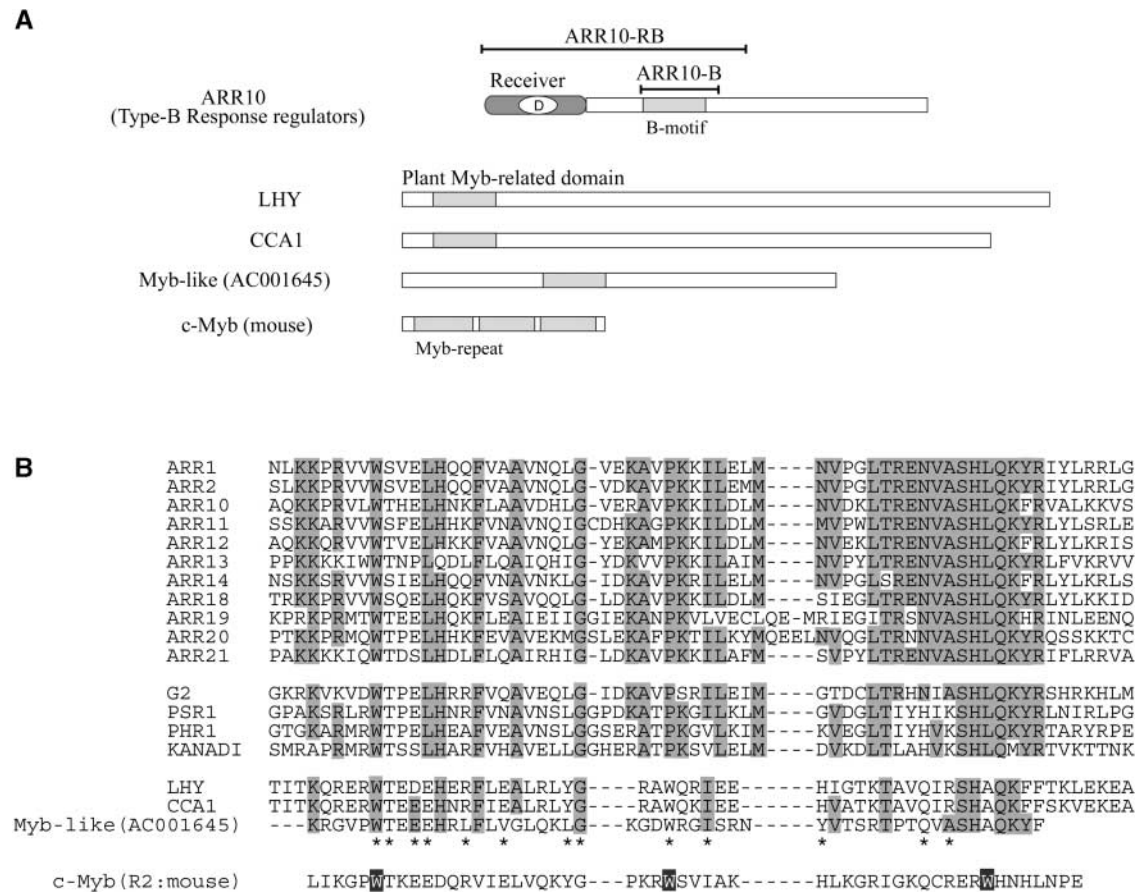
A

ARR10-RB

Receiver

ARR10-B

ARR10
(Type-B Response regulators)

D

B-motif

Plant Myb-related domain

LHY

CCA1

Myb-like (AC001645)

c-Myb (mouse)

Myb-repeat

B

ARR1 NLKKPRVVWSVELHQQFVAAVNQLG-VEKAVPKKILELM----NVPGLTRENVASHLQKYRIYLRRLG
ARR2 SLKKPRVVWSVELHQQFVAAVNQLG-VDKAVPKKILEMM----NVPGLTRENVASHLQKYRIYLRRLG
ARR10 AQKKPRVLWTHELHNKFLAAVDHLG-VERAVPKKILDLM----NVDKLTRENVASHLQKFRVALKKVS
ARR11 SSKKARVVWSFELHHKFVNAVNQIGCDHKAGPKKILDLM----MVPWLTRENVASHLQKYRLYLSRLE
ARR12 AQKKQRVVWTVELHKKFVAAVNQLG-YEKAMPKKILDLM----NVEKLTRENVASHLQKFRLYLKRIS
ARR13 PPKKKIWWTNPLQDLFLQAIQHIG-YDKVVPKKILAIM----NVPYLTRENVASHLQKYRLFVKRVV
ARR14 NSKKSRVVWSIELHQQFVNAVNKLG-IDKAVPKKILELM----NVPGLSRENVASHLQKFRLYLKRLS
ARR18 TRKKPRVVWSQELHQKFVSAVQQLG-LDKAVPKKILDLM----SIEGLTRENVASHLQKYRLYLKKID
ARR19 KPRKPRMTWTEELHQKFLEAIEIIGGIEKANPKVLVECLQE-MRIEGITRSNVASHLQKHRINLEENQ
ARR20 PTKKPRMQWTPELHHKFEVAVEKMGSLEKAFPKTILKYMQEELNVQGLTRNNVASHLQKYRQSSKKTC
ARR21 PAKKKIQWTDSLHDLFLQAIRHIG-LDKAVPKKILAFM----SVPYLTRENVASHLQKYRIFLRRVA

G2 GKRKVKVDWTPELHRRFVQAVEQLG-IDKAVPSRILEIM----GTDCLTRHNIASHLQKYRSHRKHLM
PSR1 GPAKSRLRWTPELHNRFVNAVNSLGGPDKATPKGILKLM----GVDGLTIYHIKSHLQKYRLNIRLPG
PHR1 GTGKARMRWTPELHEAFVEAVNSLGGSERATPKGVLKIM----KVEGLTIYHVKSHLQKYRTARYRPE
KANADI SMRAPRMRWTSSLHARFVHAVELLGGHERATPKSVLELM----DVKDLTLAHVKSHLQMYRTVKTTNK

LHY TITKQRERWTEDEHERFLEALRLYG----RAWQRIEE------HIGTKTAVQIRSHAQKFFTKLEKEA
CCA1 TITKQRERWTEEEHNRFIEALRLYG----RAWQKIEE------HVATKTAVQIRSHAQKFFSKVEKEA
Myb-like(AC001645) ---KRGVPWTEEEHRLFLVGLQKLG---KGDWRGISRN-----YVTSRTPTQVASHAQKYF
** ** * * ** * * * * *

c-Myb(R2:mouse) LIKGPWTKEEDQRVIELVQKYG---PKRWSVIAK------HLKGRIGKQCRERWHNHLNPE